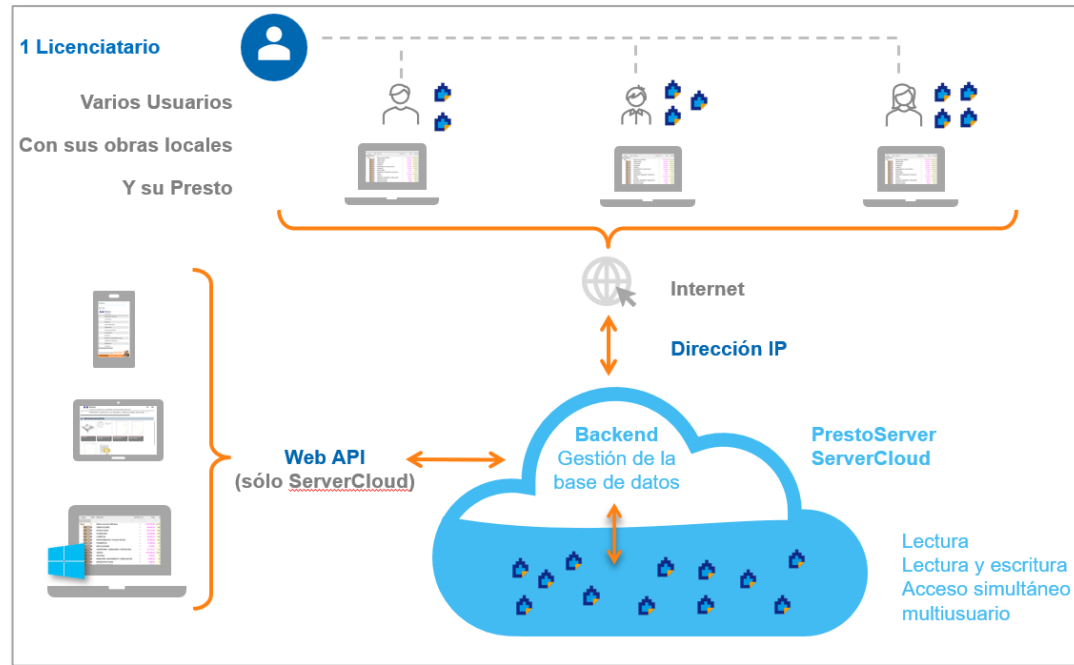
1 Licenciatario

Varios Usuarios

Con sus obras locales

Y su Presto

Internet

Dirección IP

Web API
(sólo ServerCloud)

Backend
Gestión de la base de datos

PrestoServer
ServerCloud

Lectura
Lectura y escritura
Acceso simultáneo multiusuario